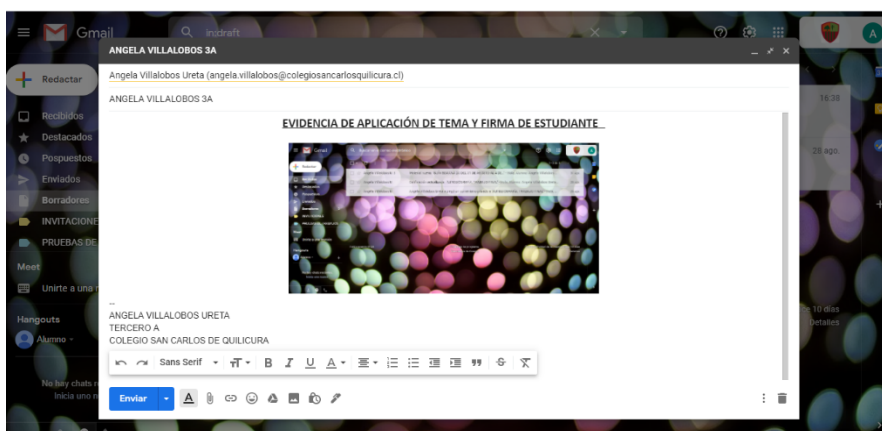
Gmail
in:draft
ANGELA VILLALOBOS 3A
Redactar
Recibidos
Destacados
Pospuestos
Enviados
Borradores
INVITACIONE
PRUEBAS DE
Meet
Unirte a una r
Hangouts
Alumno
No hay chats r
Inicia uno n
16:38
28 ago.
10 días
detalles

Angela Villalobos Ureta (angela.villalobos@colegiosancarlosquilicura.cl)

ANGELA VILLALOBOS 3A

EVIDENCIA DE APLICACIÓN DE TEMA Y FIRMA DE ESTUDIANTE

--
ANGELA VILLALOBOS URETA
TERCERO A
COLEGIO SAN CARLOS DE QUILICURA

Sans Serif

Enviar